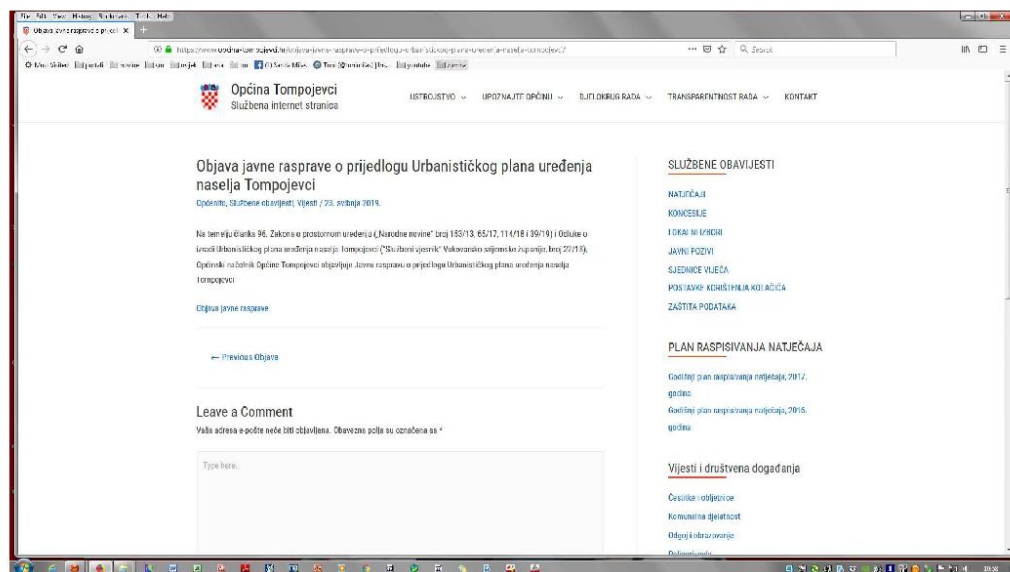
File Edit View History Bookmarks Tools Help
Objava javne rasprave o prijedl ×
https://www.opcina-tompojevci.hr/objava-javne-rasprave-o-prijedlogu-urbanistickog-plana-uredenja-naselja-tompojevci/
Search

Općina Tompojevci
Službena internet stranica
USTROJSTVO UPOZNAJTE OPĆINU DJELOKRUG RADA TRANSPARENTNOST RADA KONTAKT

Objava javne rasprave o prijedlogu Urbanističkog plana uređenja naselja Tompojevci
Općenito, Službene obavijesti, Vijesti / 23. svibnja 2019.

Na temelju članka 96. Zakona o prostornom uređenju („Narodne novine" broj 153/13, 65/17, 114/18 i 39/19) i Odluke o izradi Urbanističkog plana uređenja naselja Tompojevci ("Službeni vjesnik" Vukovarsko-srijemske županije, broj 22/18), Općinski načelnik Općine Tompojevci objavljuje Javnu raspravu o prijedlogu Urbanističkog plana uređenja naselja Tompojevci

Objava javne rasprave

← Previous Objava

Leave a Comment
Vaša adresa e-pošte neće biti objavljena. Obavezna polja su označena sa *

Type here..

SLUŽBENE OBAVIJESTI
NATJEČAJI
KONCESIJE
LOKALNI IZBORI
JAVNI POZIVI
SJEDNICE VIJEĆA
POSTAVKE KORIŠTENJA KOLAČIĆA
ZAŠTITA PODATAKA

PLAN RASPISIVANJA NATJEČAJA
Godišnji plan raspisivanja natječaja, 2017. godina
Godišnji plan raspisivanja natječaja, 2016. godina

Vijesti i društvena događanja
Čestitke i obljetnice
Komunalna djelatnost
Odgoj i obrazovanje
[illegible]